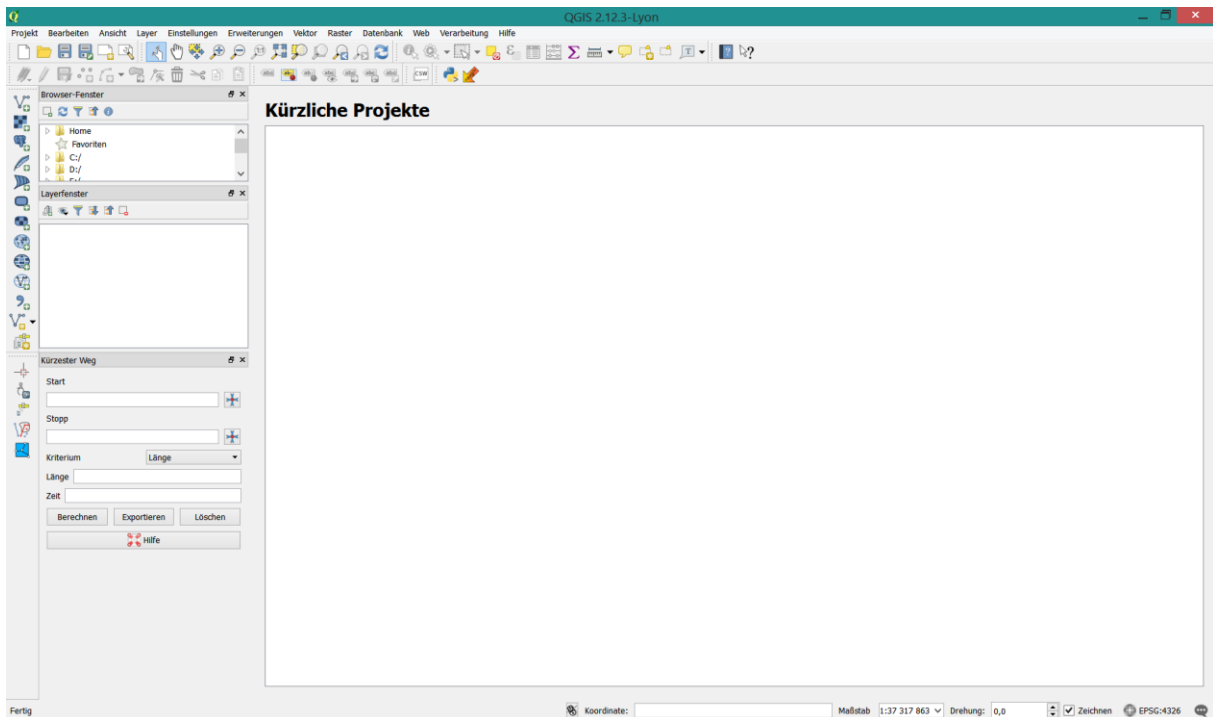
QGIS 2.12.3-Lyon

Projekt Bearbeiten Ansicht Layer Einstellungen Erweiterungen Vektor Raster Datenbank Web Verarbeitung Hilfe

Browser-Fenster

Home
Favoriten
C:/
D:/

Layerfenster

Kürzliche Projekte

Kürzester Weg

Start

Stopp

Kriterium Länge

Länge

Zeit

Berechnen Exportieren Löschen

Hilfe

Fertig

Koordinate: Maßstab 1:37 317 863 Drehung: 0,0 Zeichnen EPSG:4326